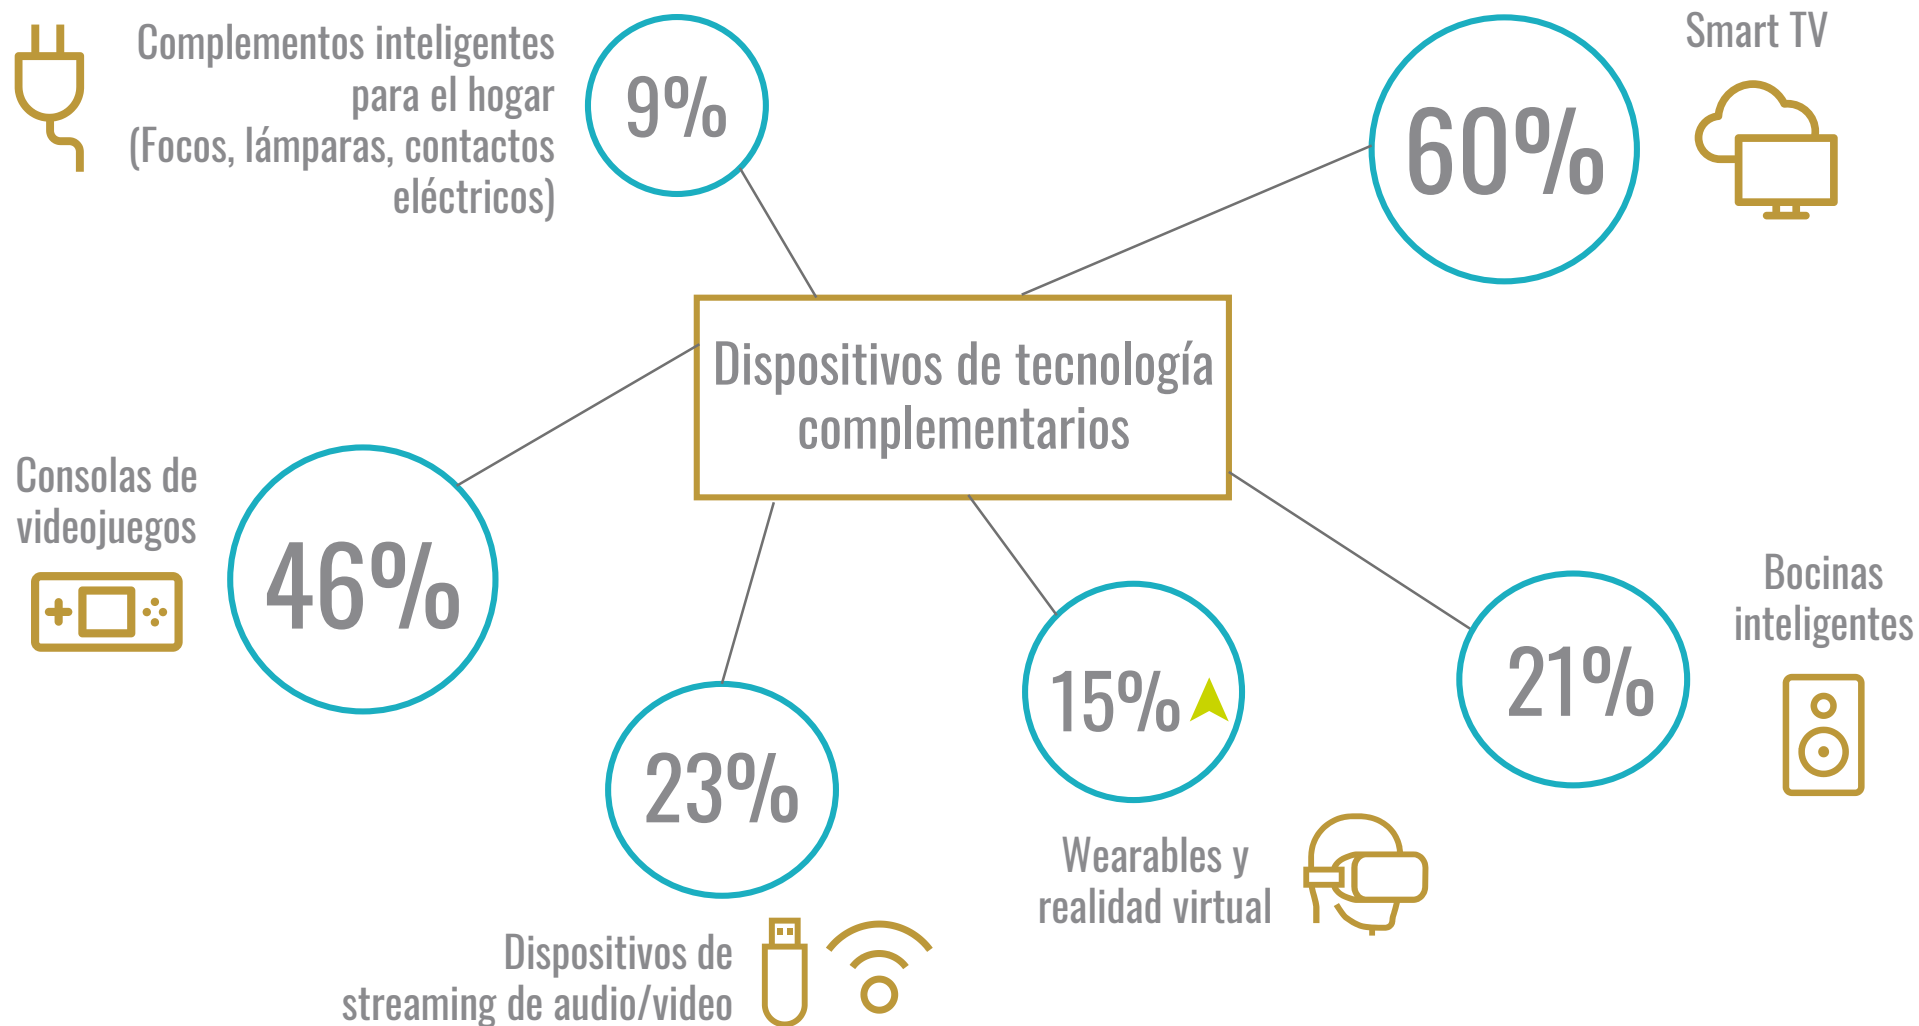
Complementos inteligentes para el hogar (Focos, lámparas, contactos eléctricos)

9%

60%

Smart TV

Dispositivos de tecnología complementarios

Consolas de videojuegos

46%

Bocinas inteligentes

15%

21%

23%

Wearables y realidad virtual

Dispositivos de streaming de audio/video